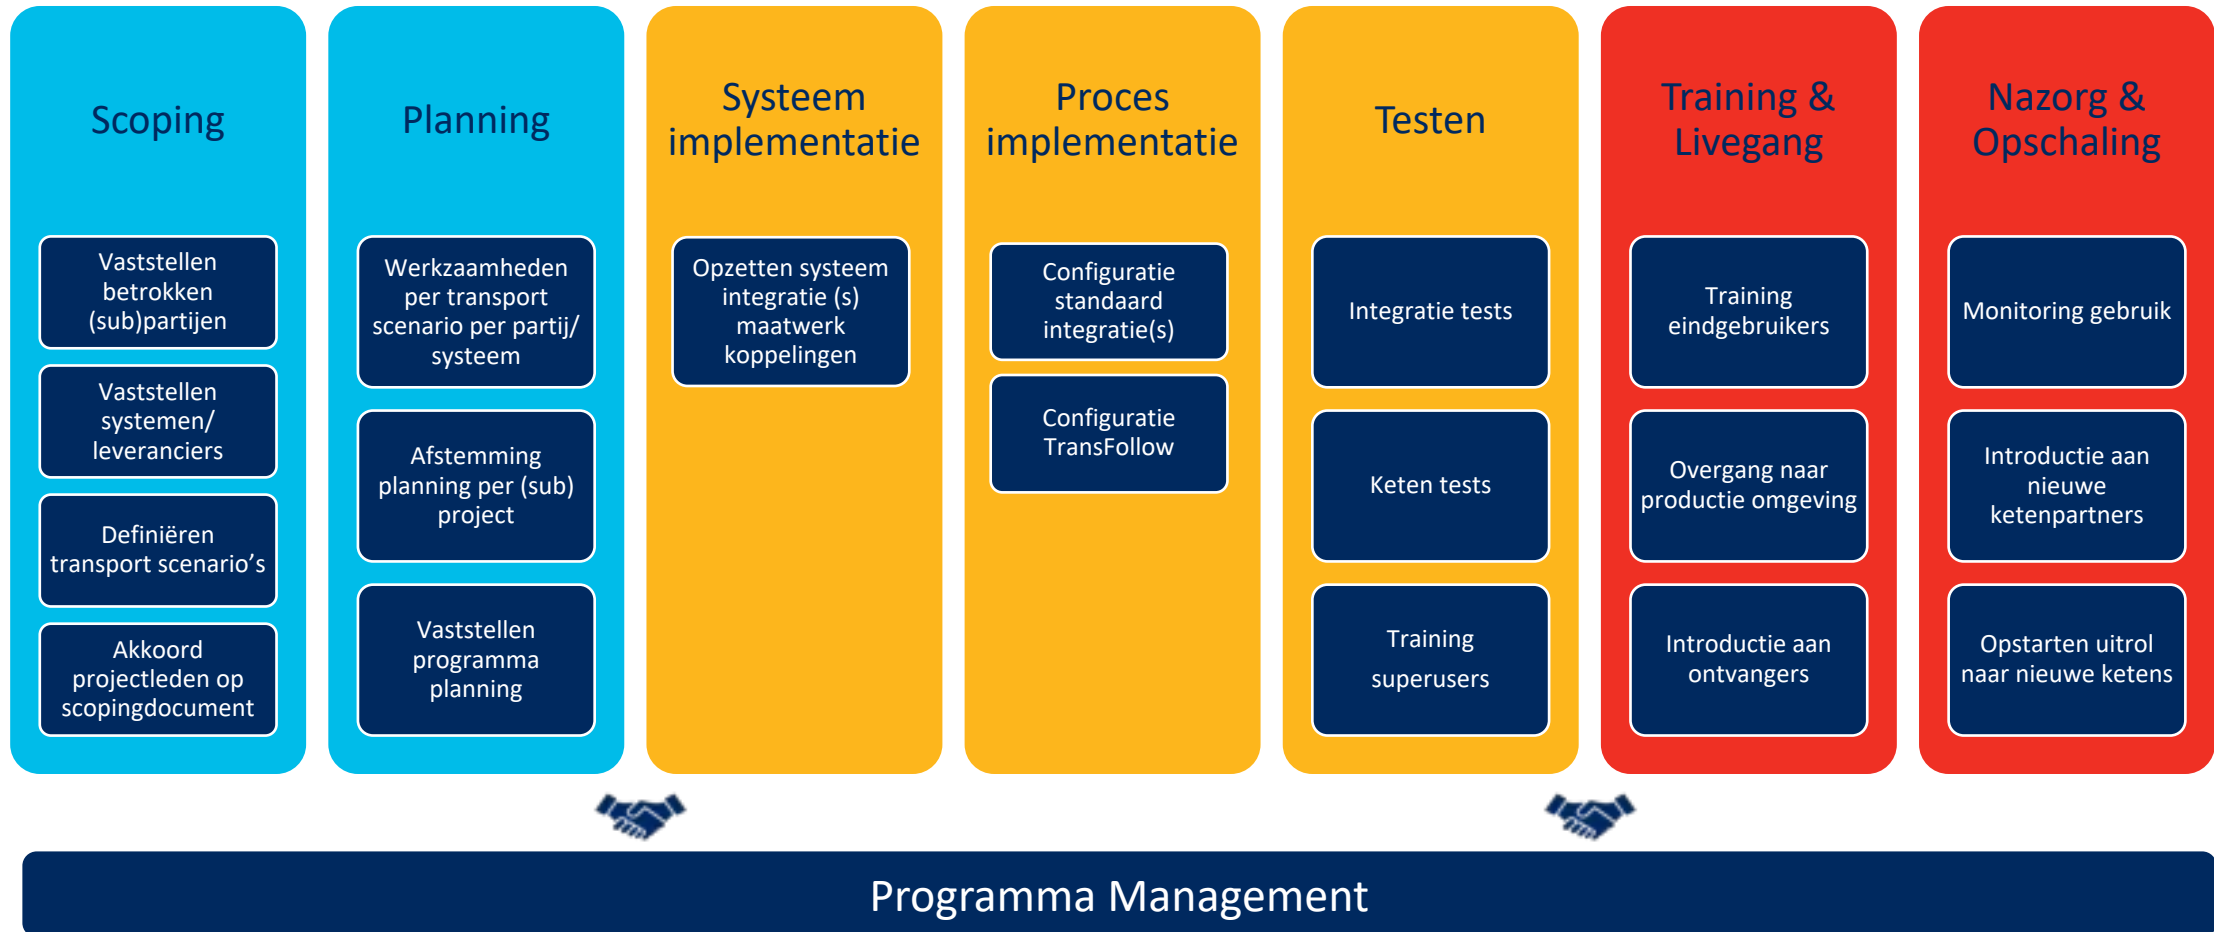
Scoping

Vaststellen betrokken (sub)partijen

Vaststellen systemen/ leveranciers

Definiëren transport scenario's

Akkoord projectleden op scopingdocument

Planning

Werkzaamheden per transport scenario per partij/ systeem

Afstemming planning per (sub) project

Vaststellen programma planning

Systeem implementatie

Opzetten systeem integratie (s) maatwerk koppelingen

Proces implementatie

Configuratie standaard integratie(s)

Configuratie TransFollow

Testen

Integratie tests

Keten tests

Training superusers

Training & Livegang

Training eindgebruikers

Overgang naar productie omgeving

Introductie aan ontvangers

Nazorg & Opschaling

Monitoring gebruik

Introductie aan nieuwe ketenpartners

Opstarten uitrol naar nieuwe ketens

Programma Management